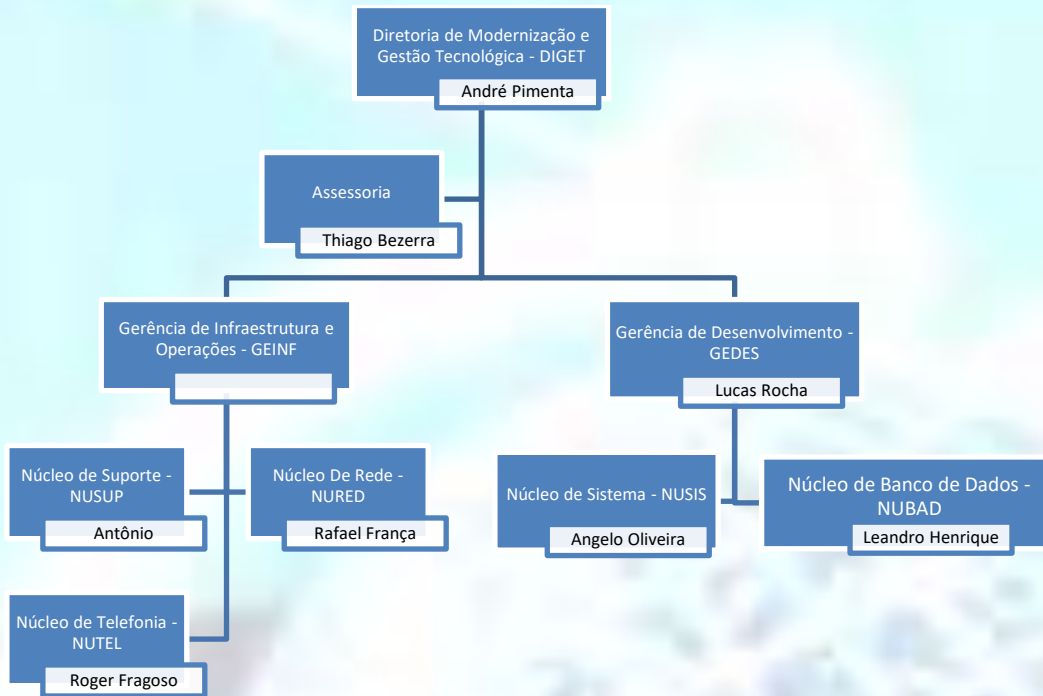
Diretoria de Modernização e Gestão Tecnológica - DIGET
André Pimenta

Assessoria
Thiago Bezerra

Gerência de Infraestrutura e Operações - GEINF

Gerência de Desenvolvimento - GEDES
Lucas Rocha

Núcleo de Suporte - NUSUP
Antônio

Núcleo De Rede - NURED
Rafael França

Núcleo de Sistema - NUSIS
Angelo Oliveira

Núcleo de Banco de Dados - NUBAD
Leandro Henrique

Núcleo de Telefonia - NUTEL
Roger Fragoso